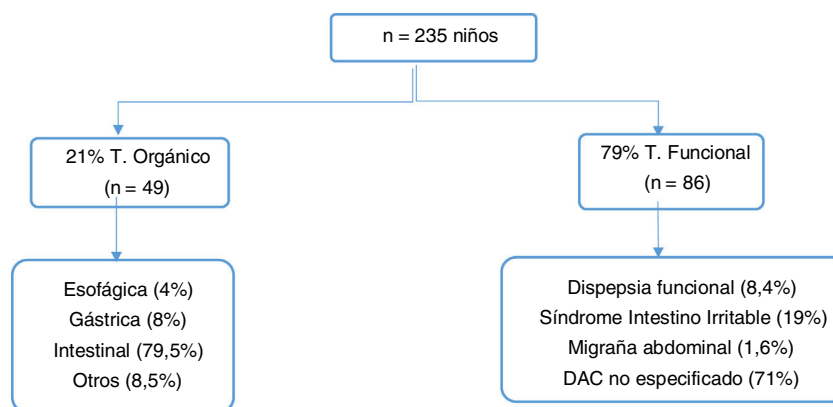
n = 235 niños

21% T. Orgánico
(n = 49)

Esofágica (4%)
Gástrica (8%)
Intestinal (79,5%)
Otros (8,5%)

79% T. Funcional
(n = 86)

Dispepsia funcional (8,4%)
Síndrome Intestino Irritable (19%)
Migraña abdominal (1,6%)
DAC no especificado (71%)